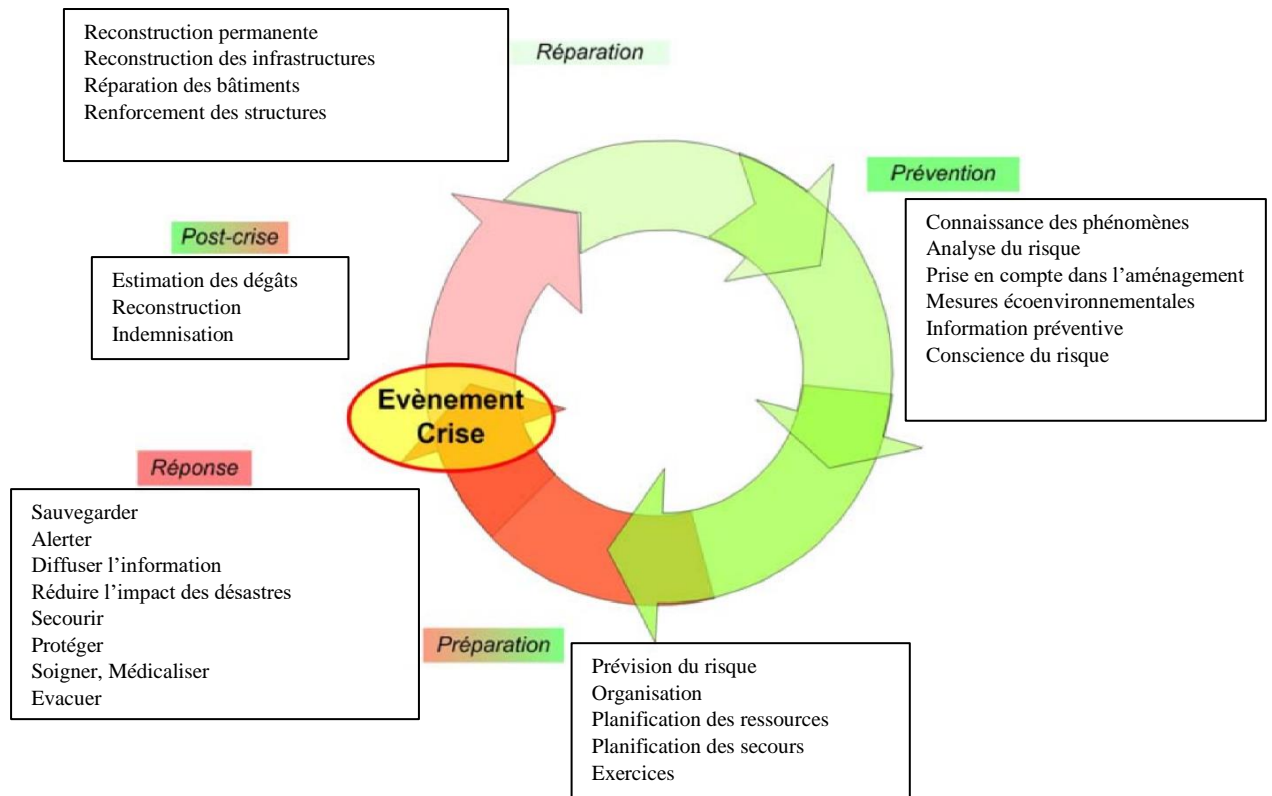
Reconstruction permanente
Reconstruction des infrastructures
Réparation des bâtiments
Renforcement des structures

Réparation

Prévention

Connaissance des phénomènes
Analyse du risque
Prise en compte dans l'aménagement
Mesures écoenvironnementales
Information préventive
Conscience du risque

Post-crise

Estimation des dégâts
Reconstruction
Indemnisation

Evènement
Crise

Réponse

Sauvegarder
Alerter
Diffuser l'information
Réduire l'impact des désastres
Secourir
Protéger
Soigner, Médicaliser
Evacuer

Préparation

Prévision du risque
Organisation
Planification des ressources
Planification des secours
Exercices